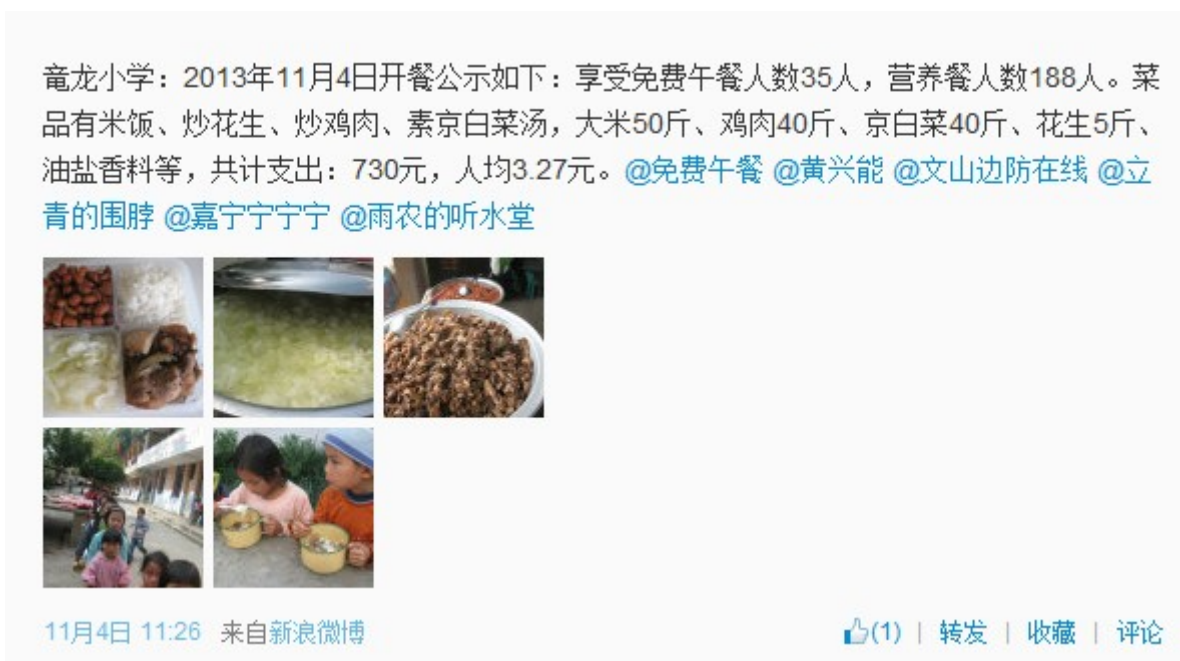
竜龙小学：2013年11月4日开餐公示如下：享受免费午餐人数35人，营养餐人数188人。菜品有米饭、炒花生、炒鸡肉、素京白菜汤，大米50斤、鸡肉40斤、京白菜40斤、花生5斤、油盐香料等，共计支出：730元，人均3.27元。@免费午餐 @黄兴能 @文山边防在线 @立青的围脖 @嘉宁宁宁宁 @雨农的听水堂

11月4日 11:26 来自新浪微博

(1) | 转发 | 收藏 | 评论